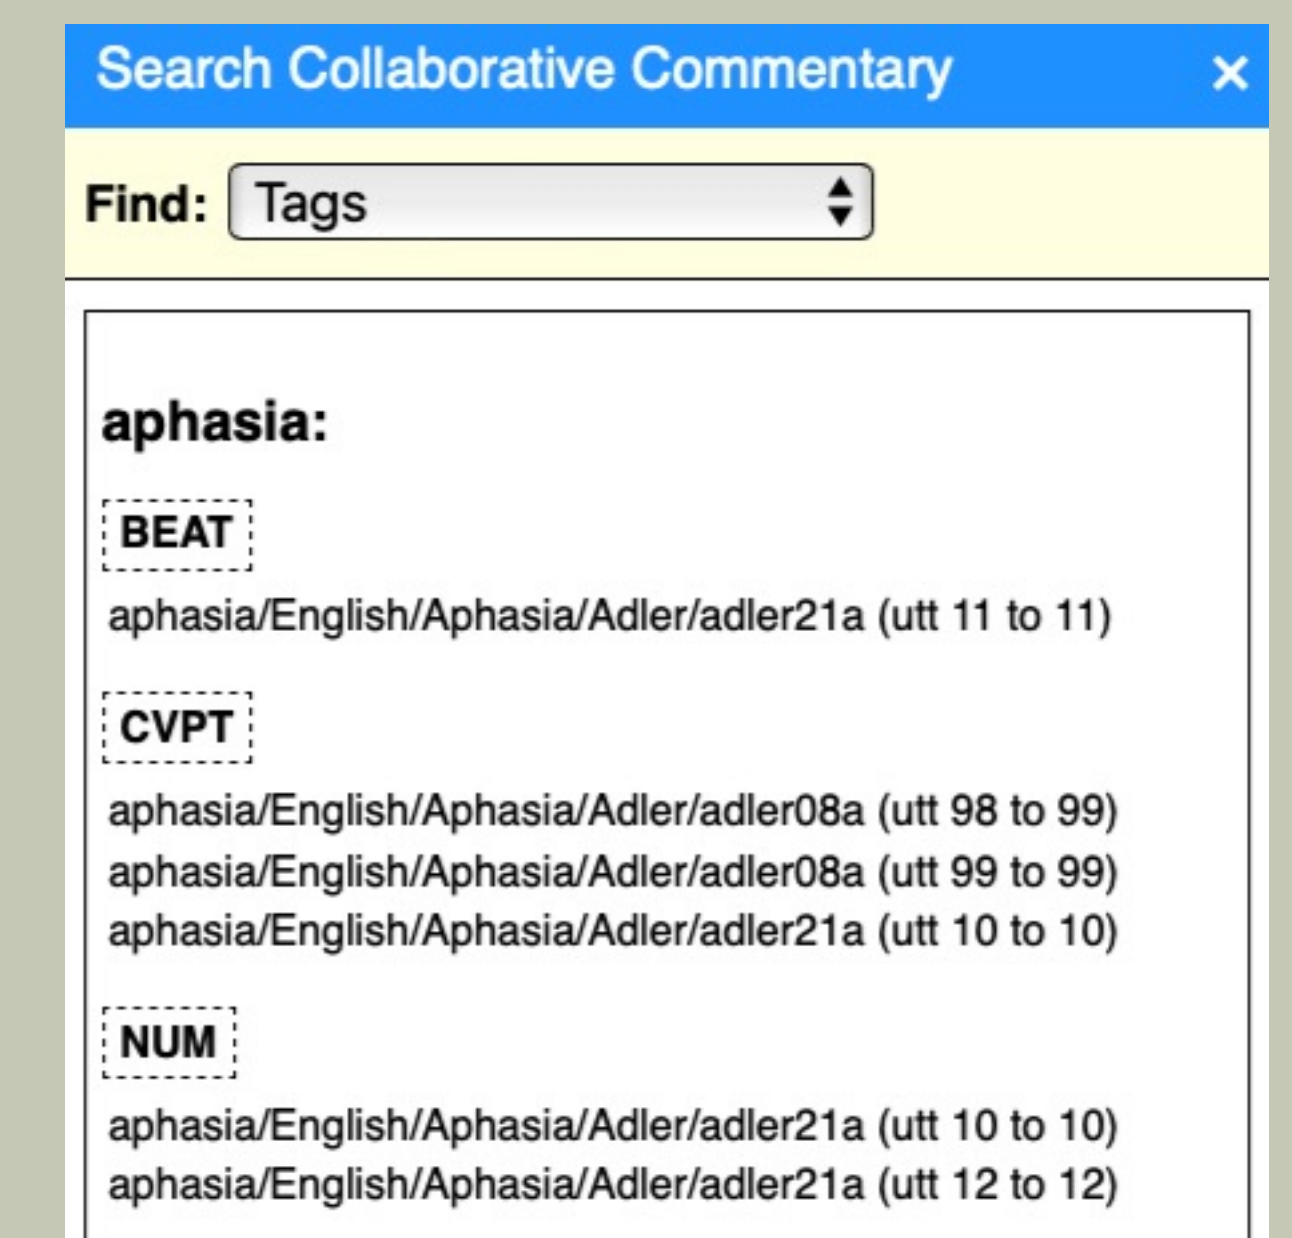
Search Collaborative Commentary ×

Find: Tags

aphasia:

BEAT

aphasia/English/Aphasia/Adler/adler21a (utt 11 to 11)

CVPT

aphasia/English/Aphasia/Adler/adler08a (utt 98 to 99)
aphasia/English/Aphasia/Adler/adler08a (utt 99 to 99)
aphasia/English/Aphasia/Adler/adler21a (utt 10 to 10)

NUM

aphasia/English/Aphasia/Adler/adler21a (utt 10 to 10)
aphasia/English/Aphasia/Adler/adler21a (utt 12 to 12)